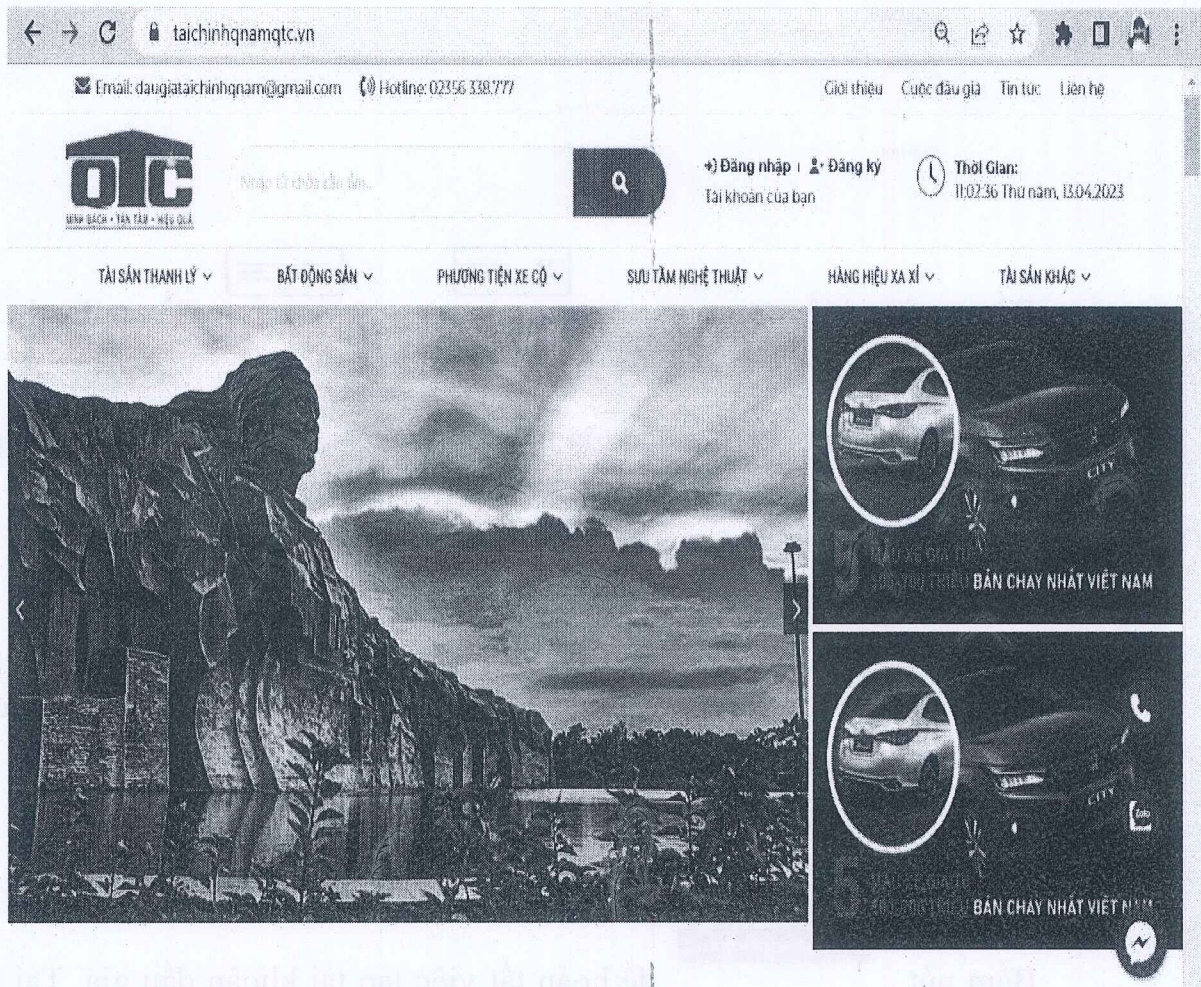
taichinhqnamqtc.vn

Email: daugiataichinhqnam@gmail.com Hotline: 02356 338.777

Giới thiệu Cuộc đấu giá Tin tức Liên hệ

QTC
MINH BẠCH • TẬN TÂM • HIỆU QUẢ

Nhập từ khóa cần tìm...

Đăng nhập | Đăng ký
Tài khoản của bạn

Thời Gian:
11:02:36 Thứ năm, 13.04.2023

TÀI SẢN THANH LÝ BẤT ĐỘNG SẢN PHƯƠNG TIỆN XE CỘ SƯU TẦM NGHỆ THUẬT HÀNG HIỆU XA XỈ TÀI SẢN KHÁC

CITY
5 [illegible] BÁN CHẠY NHẤT VIỆT NAM

CITY
5 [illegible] BÁN CHẠY NHẤT VIỆT N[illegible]

Zalo